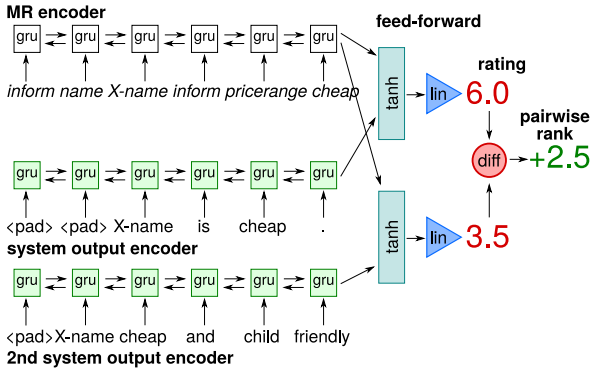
MR encoder

gru gru gru gru gru gru

inform name X-name inform pricerange cheap

feed-forward

tanh

lin

rating

6.0

pairwise rank

diff

+2.5

gru gru gru gru gru gru

<pad> <pad> X-name is cheap .

system output encoder

tanh

lin

3.5

gru gru gru gru gru gru

<pad> X-name cheap and child friendly

2nd system output encoder